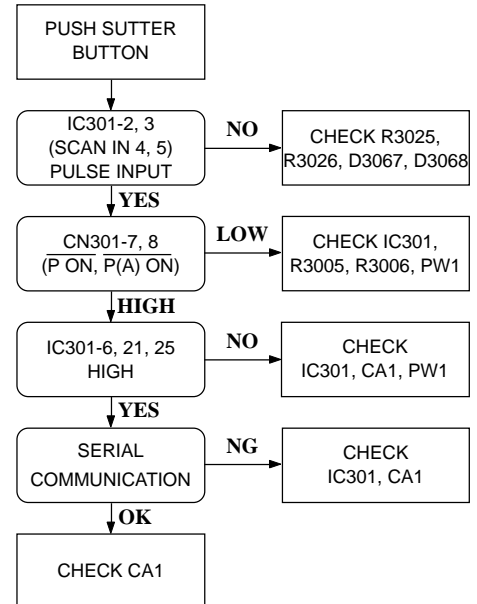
PUSH SUTTER BUTTON

IC301-2, 3 (SCAN IN 4, 5) PULSE INPUT

NO

CHECK R3025, R3026, D3067, D3068

YES

CN301-7, 8 ($\overline{\text{P ON}}$, $\overline{\text{P(A) ON}}$)

LOW

CHECK IC301, R3005, R3006, PW1

HIGH

IC301-6, 21, 25 HIGH

NO

CHECK IC301, CA1, PW1

YES

SERIAL COMMUNICATION

NG

CHECK IC301, CA1

OK

CHECK CA1